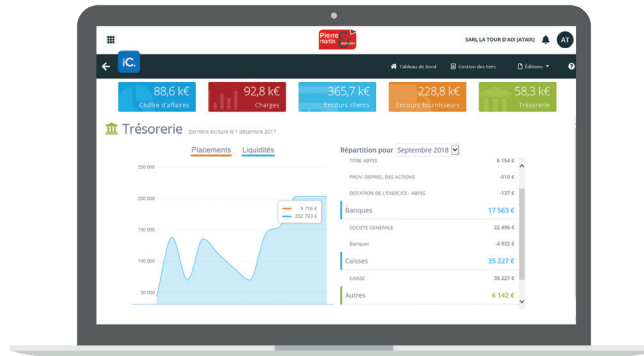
Pierre
Ratio
SARL LA TOUR D'AIX (ATADI)
AT
iC
Tableau de bord
Gestion des tiers
Éditions
88,6 k€
Chiffre d'affaires
92,8 k€
Charges
365,7 k€
Encours clients
228,8 k€
Encours fournisseurs
58,3 k€
Trésorerie
Trésorerie
Dernière écriture le 1 décembre 2017
Placements
Liquidités
250 000
200 000
150 000
100 000
50 000
9 716 €
202 793 €
Répartition pour Septembre 2018
TITRE ABYSS
6 154 €
PROV. DEPREC. DES ACTIONS
-310 €
DOTATION DE L'EXERCICE - ABYSS
-137 €
Banques
17 563 €
SOCIETE GENERALE
22 496 €
Banques
-4 932 €
Caisses
35 227 €
CAISSE
35 227 €
Autres
6 142 €